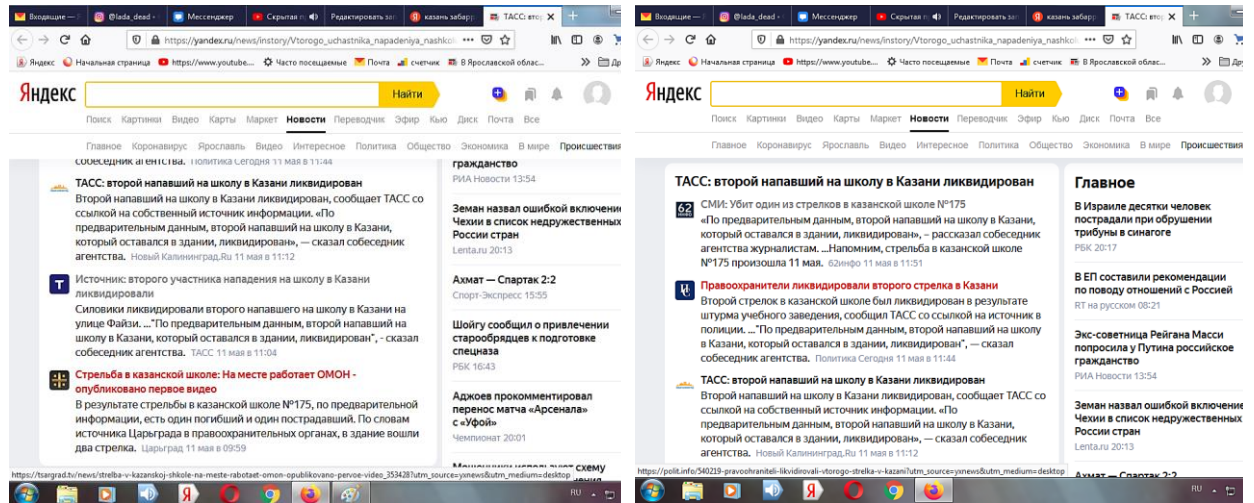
Входящие — | @lada_dead | Мессенджер | Скрытая в | Редактировать | казань забарр | ТАСС: втор

https://yandex.ru/news/instory/Vtorogo_uchastnika_napadeniya_nashkol

Яндекс | Начальная страница | https://www.youtube... | Часто посещаемые | Почта | счетчик | В Ярославской облас...

Яндекс

Найти

Поиск Картинки Видео Карты Маркет Новости Переводчик Эфир Кью Диск Почта Все

Главное Коронавирус Ярославль Видео Интересное Политика Общество Экономика В мире Происшествия

собеседник агентства. Политика Сегодня 11 мая в 11:44

ТАСС: второй напавший на школу в Казани ликвидирован

Второй напавший на школу в Казани ликвидирован, сообщает ТАСС со ссылкой на собственный источник информации. «По предварительным данным, второй напавший на школу в Казани, который оставался в здании, ликвидирован», — сказал собеседник агентства. Новый Калининград.Ru 11 мая в 11:12

Источник: второго участника нападения на школу в Казани ликвидировали

Силовики ликвидировали второго напавшего на школу в Казани на улице Файзи. ..."По предварительным данным, второй напавший на школу в Казани, который оставался в здании, ликвидирован", - сказал собеседник агентства. ТАСС 11 мая в 11:04

Стрельба в казанской школе: На месте работает ОМОН - опубликовано первое видео

В результате стрельбы в казанской школе №175, по предварительной информации, есть один погибший и один пострадавший. По словам источника Царьграда в правоохранительных органах, в здание вошли два стрелка. Царьград 11 мая в 09:59

гражданство
РИА Новости 13:54

Земан назвал ошибкой включение Чехии в список недружественных России стран
Lenta.ru 20:13

Ахмат — Спартак 2:2
Спорт-Экспресс 15:55

Шойгу сообщил о привлечении старообрядцев к подготовке спецназа
РБК 16:43

Аджоев прокомментировал перенос матча «Арсенала» с «Уфой»
Чемпионат 20:01

https://tsargrad.tv/news/strelba-v-kazanskoj-shkole-na-meste-rabotaet-omon-opublikovano-pervoe-video_353428?utm_source=yxnews&utm_medium=desktop

RU

Входящие — | @lada_dead | Мессенджер | Скрытая в | Редактировать | казань забарр | ТАСС: втор

https://yandex.ru/news/instory/Vtorogo_uchastnika_napadeniya_nashkol

Яндекс

Найти

Поиск Картинки Видео Карты Маркет Новости Переводчик Эфир Кью Диск Почта Все

Главное Коронавирус Ярославль Видео Интересное Политика Общество Экономика В мире Происшествия

ТАСС: второй напавший на школу в Казани ликвидирован

СМИ: Убит один из стрелков в казанской школе №175

«По предварительным данным, второй напавший на школу в Казани, который оставался в здании, ликвидирован», – рассказал собеседник агентства журналистам. ...Напомним, стрельба в казанской школе №175 произошла 11 мая. 62инфо 11 мая в 11:51

Правоохранители ликвидировали второго стрелка в Казани

Второй стрелок в казанской школе был ликвидирован в результате штурма учебного заведения, сообщил ТАСС со ссылкой на источник в полиции. ..."По предварительным данным, второй напавший на школу в Казани, который оставался в здании, ликвидирован", — сказал собеседник агентства. Политика Сегодня 11 мая в 11:44

ТАСС: второй напавший на школу в Казани ликвидирован

Второй напавший на школу в Казани ликвидирован, сообщает ТАСС со ссылкой на собственный источник информации. «По предварительным данным, второй напавший на школу в Казани, который оставался в здании, ликвидирован», — сказал собеседник агентства. Новый Калининград.Ru 11 мая в 11:12

Главное

В Израиле десятки человек пострадали при обрушении трибуны в синагоге
РБК 20:17

В ЕП составили рекомендации по поводу отношений с Россией
RT на русском 08:21

Экс-советница Рейгана Масси попросила у Путина российское гражданство
РИА Новости 13:54

Земан назвал ошибкой включение Чехии в список недружественных России стран
Lenta.ru 20:13

https://polit.info/540219-pravoohraniteli-likvidirovali-vtorogo-strelka-v-kazani?utm_source=yxnews&utm_medium=desktop

RU